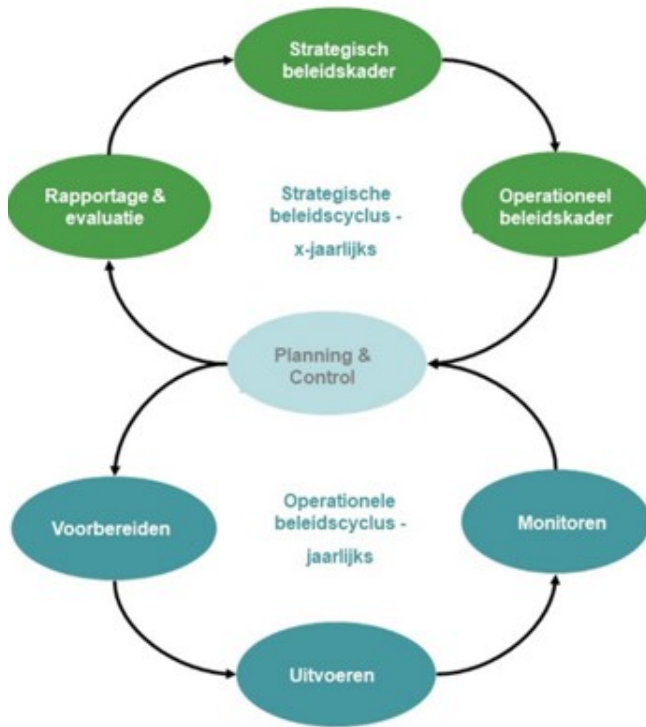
Strategisch beleidskader

Rapportage & evaluatie

Strategische beleidscyclus - x-jaarlijks

Operationeel beleidskader

Planning & Control

Voorbereiden

Operationele beleidscyclus - jaarlijks

Monitoren

Uitvoeren